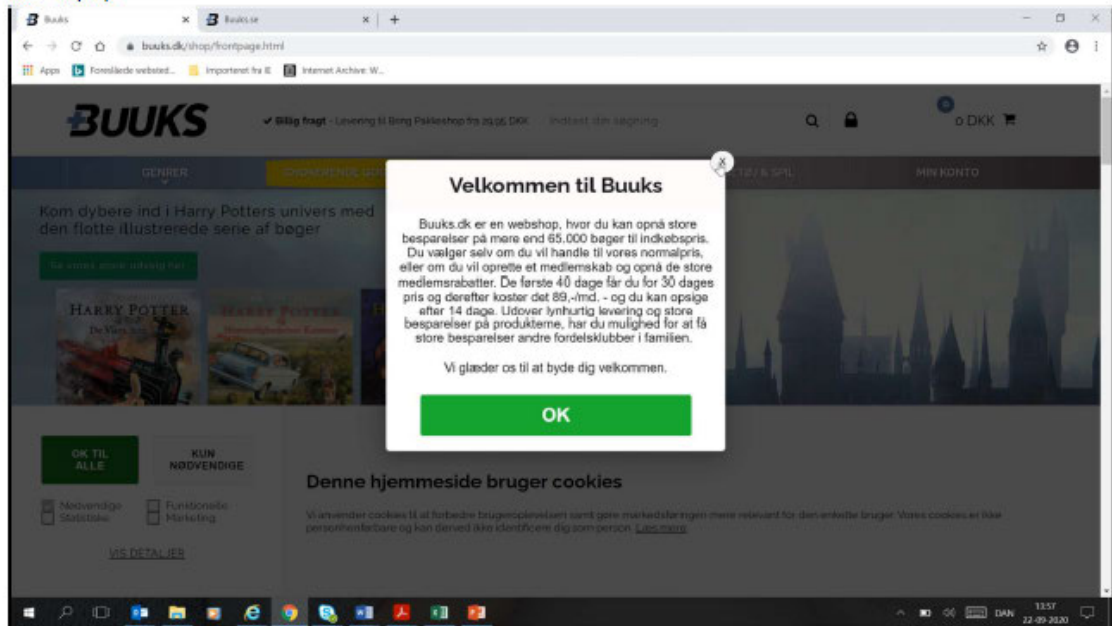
Buuks | Buuks.se

buuks.dk/shop/frontpage.html

Apps | Foreslåede websted... | Importeret fra IE | Internet Archive: W...

BUUKS

✔ Billig fragt - Levering til Bring Pakkeshop fra 29,95 DKK | Indtast din søgning

0 DKK

GENRER | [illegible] | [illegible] & SPIL | MIN KONTO

Kom dybere ind i Harry Potters univers med den flotte illustrerede serie af bøger

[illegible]

HARRY POTTER

Velkommen til Buuks

Buuks.dk er en webshop, hvor du kan opnå store besparelser på mere end 65.000 bøger til indkøbspris. Du vælger selv om du vil handle til vores normalpris, eller om du vil oprette et medlemskab og opnå de store medlemsrabatter. De første 40 dage får du for 30 dages pris og derefter koster det 89,-/md. - og du kan opsige efter 14 dage. Udover lynhurtig levering og store besparelser på produkterne, har du mulighed for at få store besparelser andre fordelsklubber i familien.

Vi glæder os til at byde dig velkommen.

OK

OK TIL ALLE | KUN NØDVENDIGE

Nødvendige | Funktionelle | Statistiske | Marketing

VIS DETALJER

Denne hjemmeside bruger cookies

Vi anvender cookies til at forbedre brugeroplevelsen samt gøre markedsføringen mere relevant for den enkelte bruger. Vores cookies er ikke personhenførbare og kan derved ikke identificere dig som person. Læs mere

DAN 13:57 22-09-2020